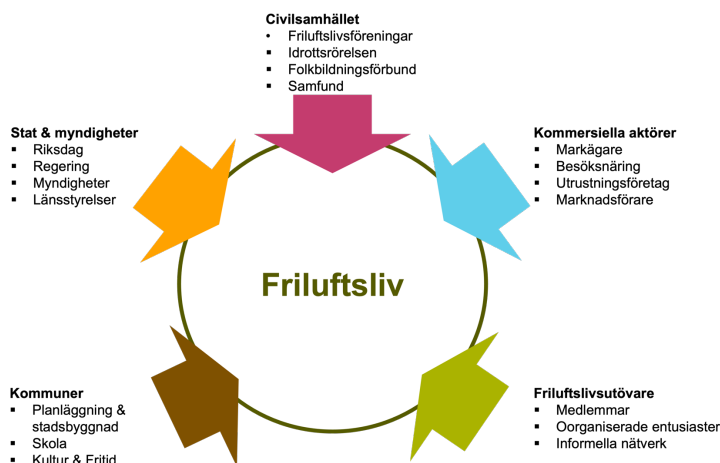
Civilsamhället
• Friluftslivsföreningar
▪ Idrottsrörelsen
▪ Folkbildningsförbund
▪ Samfund

Stat & myndigheter
▪ Riksdag
▪ Regering
▪ Myndigheter
▪ Länsstyrelser

Kommersiella aktörer
▪ Markägare
▪ Besöksnäring
▪ Utrustningsföretag
▪ Marknadsförare

Friluftsliv

Kommuner
▪ Planläggning & stadsbyggnad
▪ Skola
▪ Kultur & Fritid

Friluftslivsutövare
▪ Medlemmar
▪ Oorganiserade entusiaster
▪ Informella nätverk